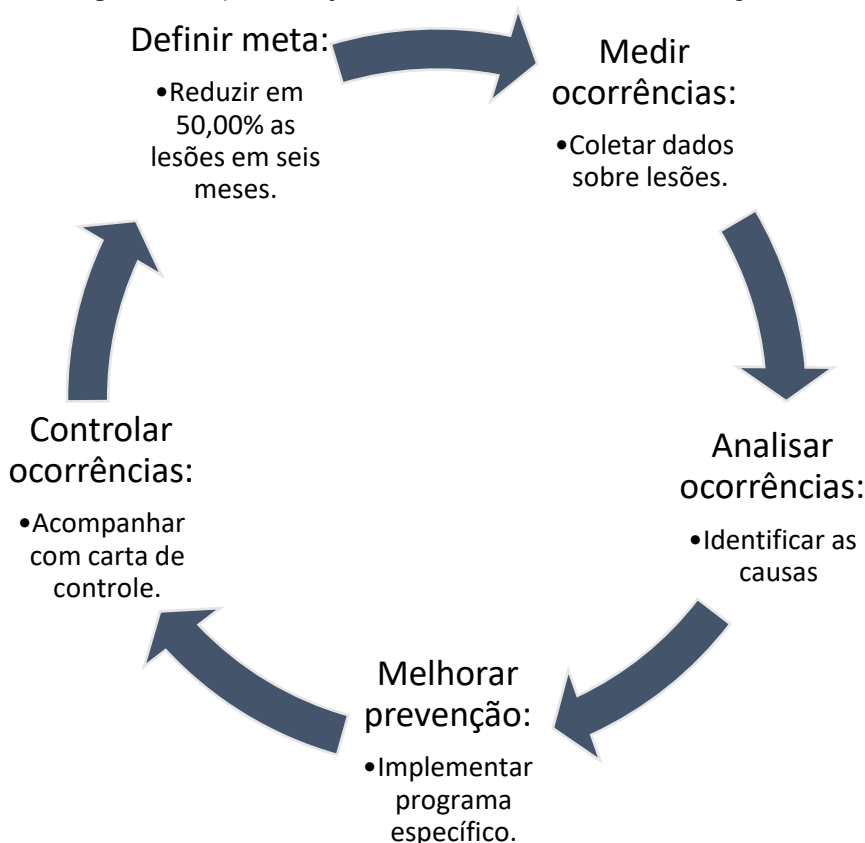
Definir meta:

•Reduzir em 50,00% as lesões em seis meses.

Medir ocorrências:

•Coletar dados sobre lesões.

Analisar ocorrências:

•Identificar as causas

Melhorar prevenção:

•Implementar programa específico.

Controlar ocorrências:

•Acompanhar com carta de controle.